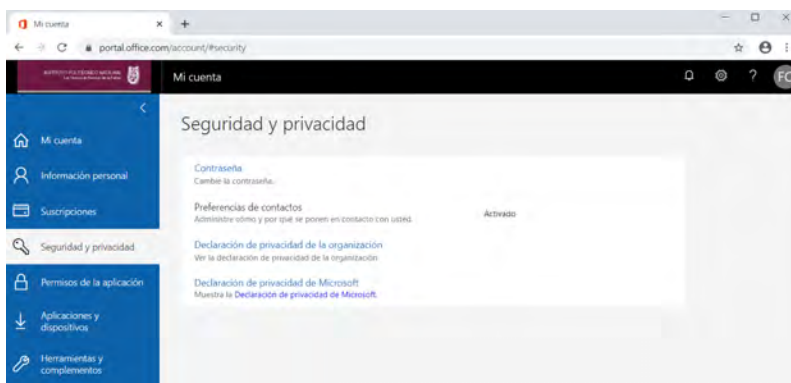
Mi cuenta

portal.office.com/account/#security

INSTITUTO POLITÉCNICO NACIONAL

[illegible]

Mi cuenta

FC

Mi cuenta

Información personal

Suscripciones

Seguridad y privacidad

Permisos de la aplicación

Aplicaciones y dispositivos

Herramientas y complementos

Seguridad y privacidad

Contraseña
Cambie la contraseña.

Preferencias de contactos
Administre cómo y por qué se ponen en contacto con usted.

Activado

Declaración de privacidad de la organización
Ver la declaración de privacidad de la organización

Declaración de privacidad de Microsoft
Muestra la Declaración de privacidad de Microsoft.